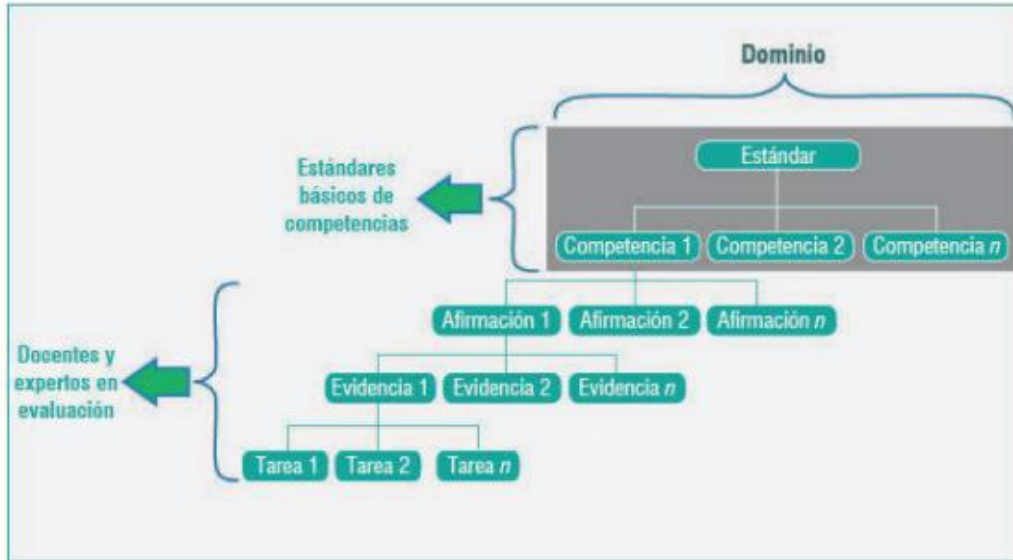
Dominio

Estándares básicos de competencias

Estándar

Competencia 1

Competencia 2

Competencia $n$

Afirmación 1

Afirmación 2

Afirmación $n$

Docentes y expertos en evaluación

Evidencia 1

Evidencia 2

Evidencia $n$

Tarea 1

Tarea 2

Tarea $n$